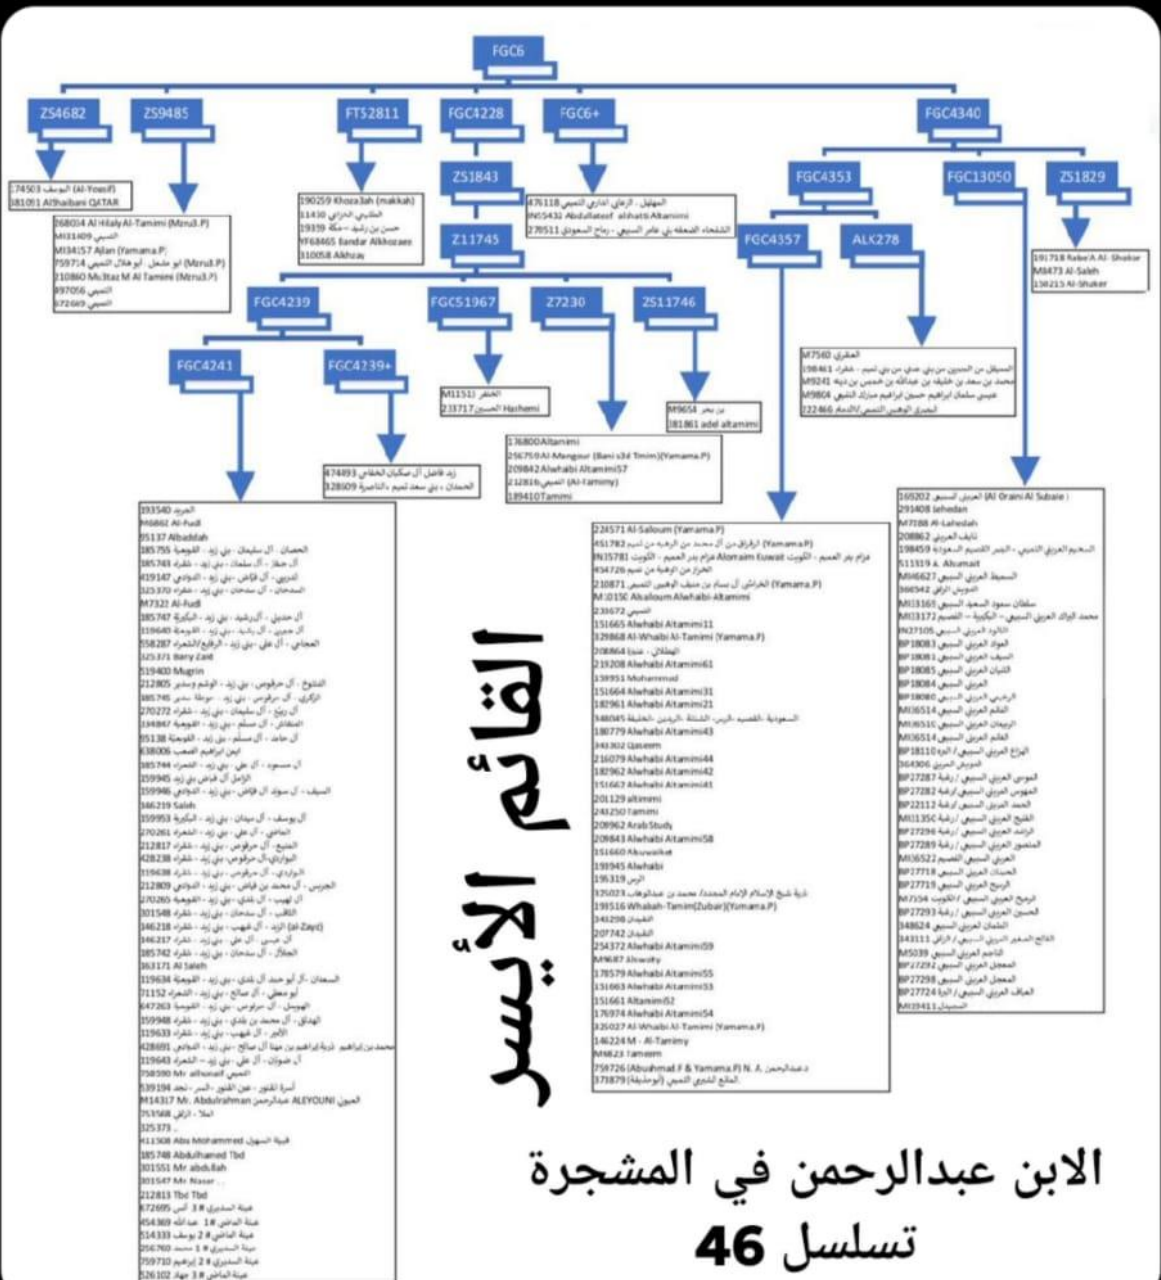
FGC6

ZS4682

174503 (Al-Yoseif) اليوسف
181091 Alshaibani QATAR

ZS9485

268014 Al Hilaly Al-Tamimi (Mzru3.P)
MI33409 التميمي
MI34157 Ajlan (Yamama.P)
759714 (Mzru3.P) ابو مشعل - ابو هلال التميمي
210860 Mu3taz M Al Tamimi (Mzru3.P)
397056 التميمي
372669 التميمي

FT52811

190259 Khoza3ah (makkah)
11430 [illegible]
19359 حسن بن رشيد - مكة
YF68465 Bandar Alkhozaee
310058 Akhzay

FGC4228

ZS1843

Z11745

FGC6+

476118 المهلهل - الزعابي اداري التميمي
IN55431 Abdullateef alshaifi Altamimi
278511 الشلجاء الضعفة بني عامر السبيعي - رماح السعودي

FGC4340

FGC4353

FGC13050

ZS1829

191718 Rabe'A Al-Shaker
M8473 Al-Saleh
138215 Al-Shaker

FGC4357

ALK278

M7540 العقري
198461 السبيلة - من الصديين من بني عمرو من بني تميم - شقراء
M9241 محمد بن سعد بن خليفه بن عبدالله بن خميس بن ديبه
M9806 عيسى سلمان ابراهيم حسين ابراهيم مبارك الشيبي
222466 البصري الوهيبي التميمي/الدمام

FGC4239

FGC51967

Z7230

ZS11746

FGC4241

FGC4239+

MI151 الخنفر
233717 الحسين Hashemi

M9654 بن بحر
181861 adel altamimi

374493 زيد فاضل آل صكيان الخطابي
328609 الحمدان - بني سعد تميم - بالناصرية

176800 Altamimi
256759 Al-Mangour (Bani s3d Tmim)(Yamama.P)
209842 Alwhabi Altamimi57
212816 (Al-Tamimy) التميمي
189410 Tamimi

القائم الأيسر

193540 الحربيد
M6862 Al-Fudi
35137 Albaddah
185755 الحصان - آل سليمان - بني زيد - القويعية
185745 آل صقر - آل سلمان - بني زيد - شقراء
419142 الدريبي - آل قباس - بني زيد - الدوادمي
323370 السحبان - آل سحبان - بني زيد - شقراء
M7322 Al-Fudi
185747 آل حديل - آلرشيد - بني زيد - البكيرية
319640 آل جعيري - آل رشيد - بني زيد - القويعية
358287 العجاجي - آل علي - بني زيد - الرفايع/الشعراء
325371 Bany Zaid
319400 Mugrin
212805 الشلوخ - آل مرقوص - بني زيد - الوشم وسدير
385745 الركري - آل مرقوص - بني زيد - سدير
270272 آل ربيع - آل سليمان - بني زيد - شقراء
334847 المنقاش - آل مسلم - بني زيد - القويعية
35138 آل حامد - آل مسلم - بني زيد - القويعية
638006 ابن ابراهيم الصعب
385744 آل مسعود - آل علي - بني زيد - الشعراء
359945 الزامل آل قباس بني زيد
359946 السيف - آل سويد آل قباس - بني زيد - الدوادمي
346219 Saleh
359953 آل يوسف - آل سيحان - بني زيد - البكيرية
270261 الحامي - آل مرقوص - بني زيد - الشعراء
212817 المنيع - آل مرقوص - بني زيد - شقراء
428238 البواردي-آل مرقوص- بني زيد - شقراء
319638 البوادي - آل مرقوص - بني زيد - شقراء
212809 الجريس - آل محمد بن قباس - بني زيد - الدوادمي
270265 آل لهيب - آل بلدي - بني زيد - القويعية
301548 الكلب - آل سحبان - بني زيد - شقراء
346218 (al-Zayd) الزيد - آل شهيب - بني زيد - شقراء
346217 آل عيسى - آل علي - بني زيد - الشعراء
385742 الجلال - آل سحبان - بني زيد - شقراء
363171 Al Saleh
319636 السعدان - آل أبو حمد آل بلدي - بني زيد - القويعية
71152 ابو معطي - آل صالح - بني زيد - الشعراء
647263 الهويمل - آل مرقوص - بني زيد - القويعية
359948 الهدلق - آل محمد بن بلدي - بني زيد - شقراء
319633 الأمير - آل شهيب - بني زيد - شقراء
428691 محمد بن ابراهيم ذرية ابراهيم بن مهنا آل صالح - بني زيد - الدوادمي
319643 آل رضا - آل علي - بني زيد - الشعراء
758590 Mr alhumaid التميمي
539194 أسرة الفنور - عين الفنور - المير - نجد
M14317 Mr. Abdulrahman عبدالرحمن ALEYOUNI العيوني
753568 العلا - الرقي
325373 .
411508 Abu Mohammed قبيلة السهول
185748 Abdulhamed Tbd
301551 Mr abdullah
301547 Mr Nasser
212813 Tbd Tbd
672695 عينة السديري #3 أنس
454369 عينة الماضي #1 عبدالله
514333 عينة الماضي #2 يوسف
256760 عينة السديري #1 سعد
759710 عينة السديري #2 إبراهيم
526102 عينة الماضي #3 جهاد

224571 Al-Saloum (Yamama.P)
451782 (Yamama.P) الرقراق من آل محمد من الوهبه من تميم
IN35781 Alomaim Kuwait عزام بدر العميم - الكويت
454726 الحراز من الوهبة من تميم
210871 (Yamama.P) الخراشي آل بسام بن منيف الوهيبي التميمي
M-0150 Alkhalam Alwhabi-Altamimi
235672 التميمي
151665 Alwhabi Altamimi11
329868 Al-Whaibi Al-Tamimi (Yamama.P)
208864 الهطلاني - عنيزة
219208 Alwhabi Altamimi61
159951 Mohammad
151664 Alwhabi Altamimi31
182961 Alwhabi Altamimi21
348085 السعودية - القصيم - الرس - الشنانة - الرجلين - الخليفة
180779 Alwhabi Altamimi43
343302 Qassem
216079 Alwhabi Altamimi44
182962 Alwhabi Altamimi42
151662 Alwhabi Altamimi41
201129 altamimi
243250 Tamimi
208962 Arab Study
209843 Alwhabi Altamimi58
151660 Alsuwailim
193945 Alwhabi
195319 الرس
325023 ذرية شيخ الإسلام الإمام المجدد/ محمد بن عبدالوهاب
193516 Whabah-Tamim(Zubair)(Yamama.P)
345298 القيدان
207742 الشقحاء
254372 Alwhabi Altamimi59
M9687 Alowaly
178579 Alwhabi Altamimi55
131663 Alwhabi Altamimi53
151661 Altamimi52
176974 Alwhabi Altamimi54
325027 Al-Whaibi Al-Tamimi (Yamama.P)
146224 M - Al-Tamimy
M6823 Tameem
758726 (Abuahmad.F & Yamama.P) N. A. د.عبدالرحمن
373879 الحائط الشثري التميمي (ابوحنيفة)

165202 (Al Oraini Al Subaie) العريني السبيعي
291408 lehedan
M7188 Al-Lahedah
208862 نايف العريني
198459 السعيدم العريني التميمي - البصر القصيم السعودية
511519 A. Alsumait
MI6627 السميط العريني السبيعي
366542 الدويش الرقي
MI33169 سلطان سعود السعيد السبيعي
MI3172 محمد الوباك العريني السبيعي - البكيرية - القصيم
IN37105 الثاوي العريني السبيعي
BP18083 العواد العريني السبيعي
BP18081 السيف العريني السبيعي
BP18085 الثنيان العريني السبيعي
BP18084 الحربي العريني
BP18080 الرشيمي العريني السبيعي
MI6514 العلم العريني السبيعي
MI6516 الريحان العريني السبيعي
MI6514 العلم العريني السبيعي
BP18110 الوزاع العريني السبيعي/ الدبة
364306 الدويش العريني
BP27287 الموسى العريني السبيعي / رغبة
BP27282 المهوس العريني السبيعي/رغبة
BP22112 الحمد العريني السبيعي/رغبة
MI135C القليع العريني السبيعي / رغبة
BP27296 الراشد العريني السبيعي / رغبة
BP27289 المنصور العريني السبيعي/ رغبة
MI6522 العريني السبيعي القصيم
BP27718 العبدات العريني السبيعي
BP27719 الرشيع العريني السبيعي
MI7154 الرميح العريني السبيعي / الكويت
BP27293 الحسين العريني السبيعي / رغبة
348624 الثلمان العريني السبيعي
343111 القالع العريني السبيعي / الزلفي
M5039 الناجم العريني السبيعي
BP27292 المعجل العريني السبيعي
BP27298 المعجل العريني السبيعي/رغبة
BP27724 العيافي العريني السبيعي/ الدبة
MI3941 المحيدان

الابن عبدالرحمن في المشجرة
تسلسل 46